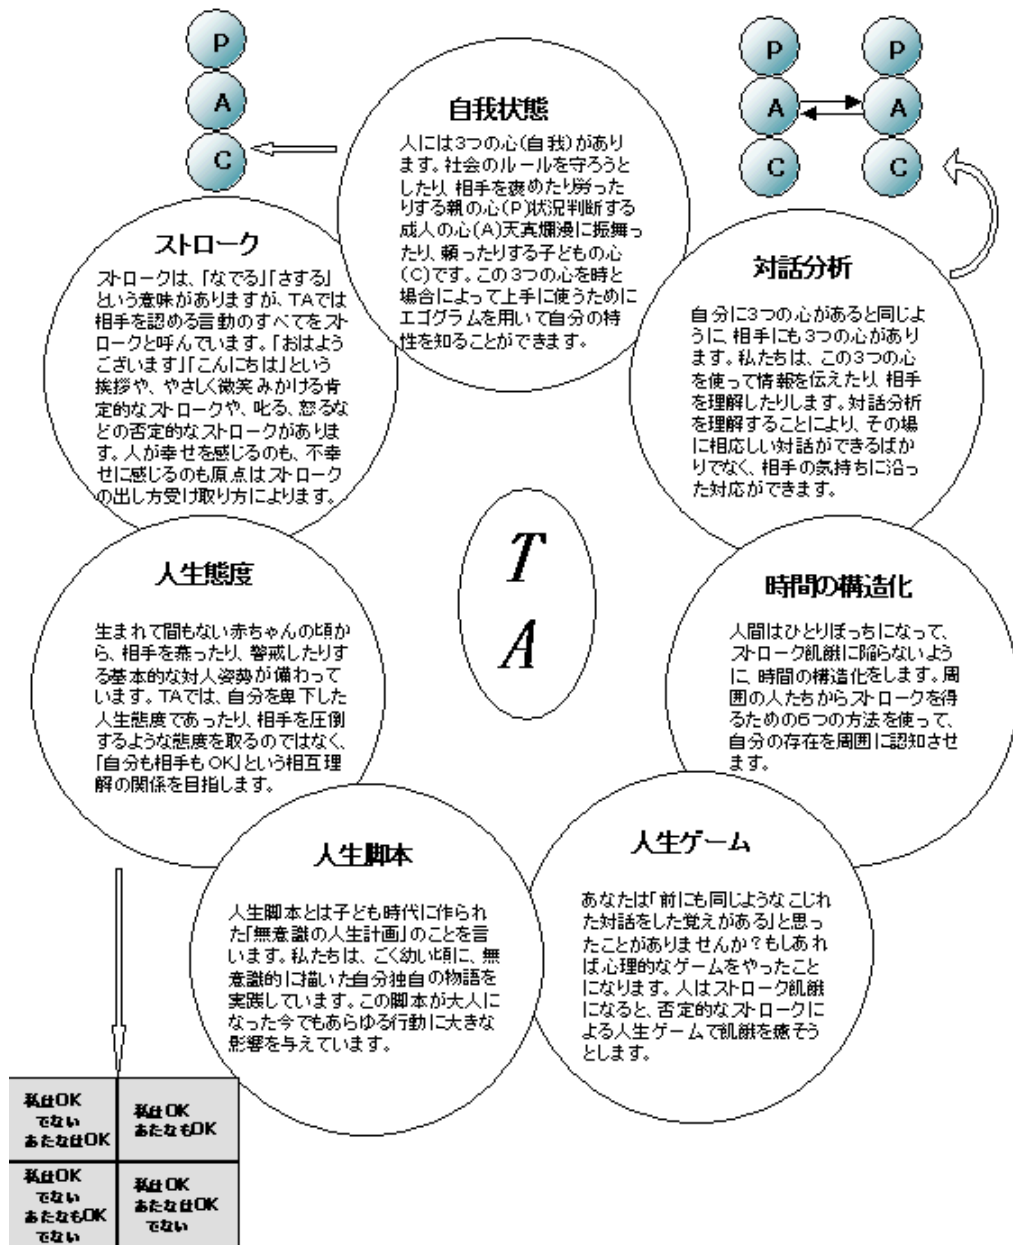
P
A
C

自我状態

人には3つの心(自我)があります。社会のルールを守ろうとしたり、相手を褒めたり労ったりする親の心(P)状況判断する成人の心(A)天真爛漫に振舞ったり、頼ったりする子どもの心(C)です。この3つの心を時と場合によって上手に使うためにエゴグラムを用いて自分の特性を知ることができます。

P
A
C
P
A
C

ストローク

ストロークは、「なでる」「さする」という意味がありますが、TAでは相手を認める言動のすべてをストロークと呼んでいます。「おはようございます」「こんにちは」という挨拶や、やさしく微笑みかける肯定的なストロークや、叱る、怒るなどの否定的なストロークがあります。人が幸せを感じるのも、不幸せに感じるのも原点はストロークの出し方受け取り方によります。

対話分析

自分に3つの心があると同じように、相手にも3つの心があります。私たちは、この3つの心を使って情報を伝えたり、相手を理解したりします。対話分析を理解することにより、その場に相応しい対話ができるばかりでなく、相手の気持ちに沿った対応ができます。

T
A

人生態度

生まれて間もない赤ちゃんの頃から、相手を恭ったり、警戒したりする基本的な対人姿勢が備わっています。TAでは、自分を卑下した人生態度であったり、相手を圧倒するような態度を取るのではなく、「自分も相手もOK」という相互理解の関係を目指します。

時間の構造化

人間はひとりぼっちになって、ストローク飢餓に陥らないように、時間の構造化をします。周囲の人たちからストロークを得るための6つの方法を使って、自分の存在を周囲に認知させます。

人生脚本

人生脚本とは子ども時代に作られた「無意識の人生計画」のことを言います。私たちは、ごく幼い頃に、無意識的に描いた自分独自の物語を実践しています。この脚本が大人になった今でもあらゆる行動に大きな影響を与えています。

人生ゲーム

あなたは「前にも同じようなこじれた対話をした覚えがある」と思ったことがありませんか?もしあれば心理的なゲームをやったことになります。人はストローク飢餓になると、否定的なストロークによる人生ゲームで飢餓を癒そうとします。

| 私はOK でない あなたはOK | 私はOK あなたもOK |
|---|---|
| 私はOK でない あなたもOK でない | 私はOK あなたはOK でない |